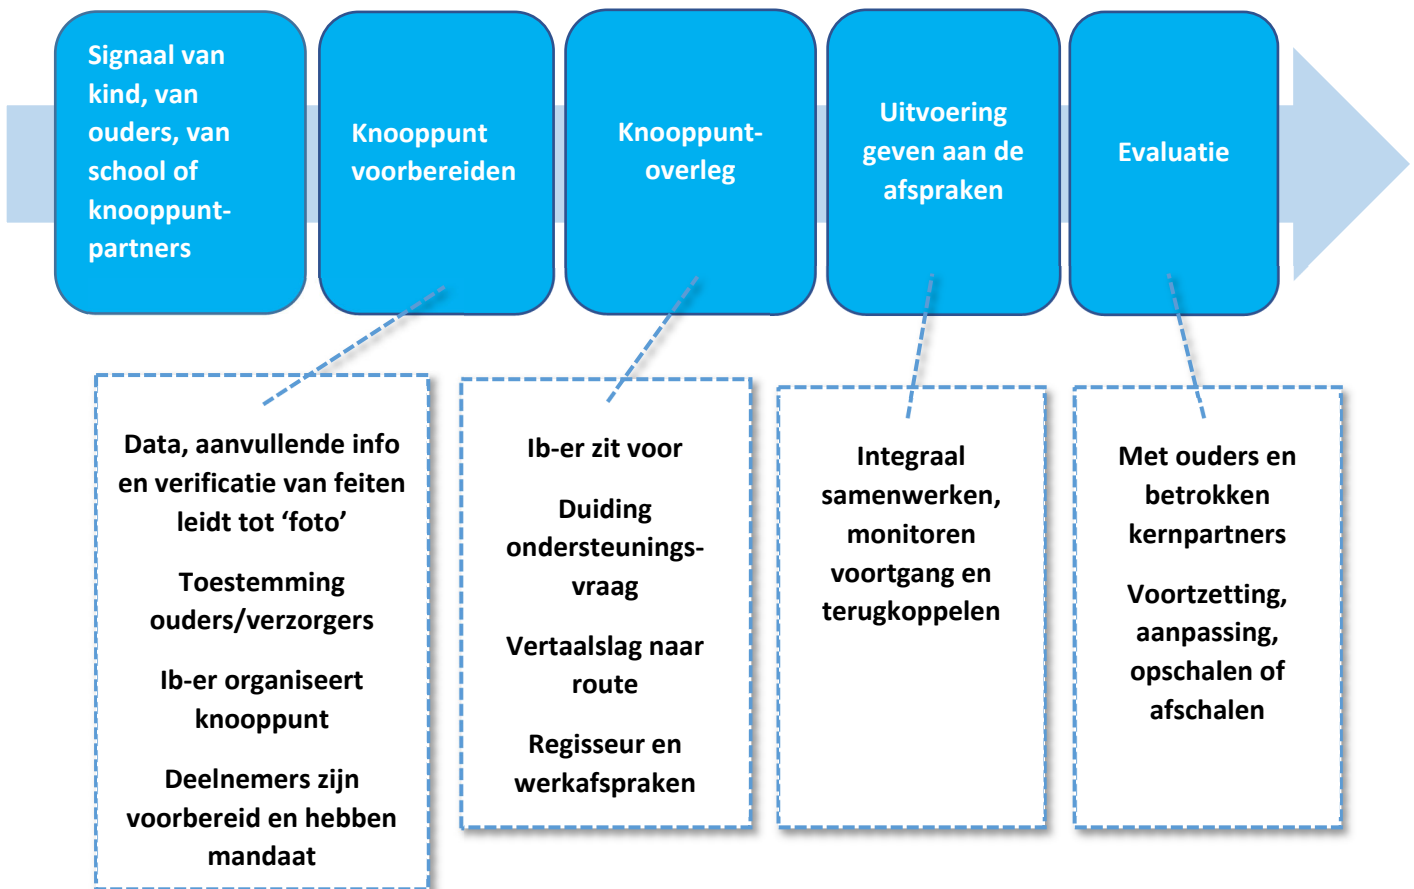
Signaal van kind, van ouders, van school of knooppuntpartners

Knooppunt voorbereiden

Knooppunt-overleg

Uitvoering geven aan de afspraken

Evaluatie

Data, aanvullende info en verificatie van feiten leidt tot ‘foto’

Toestemming ouders/verzorgers

Ib-er organiseert knooppunt

Deelnemers zijn voorbereid en hebben mandaat

Ib-er zit voor

Duiding ondersteuningsvraag

Vertaalslag naar route

Regisseur en werkafspraken

Integraal samenwerken, monitoren voortgang en terugkoppelen

Met ouders en betrokken kernpartners

Voortzetting, aanpassing, opschalen of afschalen